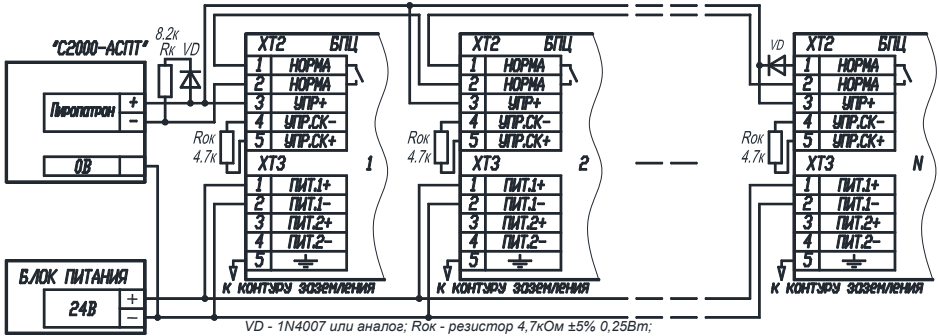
"С2000-АСПТ"

8.2к
Rк VD

Пиропатрон
+
−

ОВ

XT2 БПЦ
1 НОРМА
2 НОРМА
3 УПР+
4 УПР.СК−
5 УПР.СК+
Rок
4.7к
XT3
1 ПИТ.1+
2 ПИТ.1−
3 ПИТ.2+
4 ПИТ.2−
5
1
к контуру зазеления

XT2 БПЦ
1 НОРМА
2 НОРМА
3 УПР+
4 УПР.СК−
5 УПР.СК+
Rок
4.7к
XT3
1 ПИТ.1+
2 ПИТ.1−
3 ПИТ.2+
4 ПИТ.2−
5
2
к контуру зазеления

VD
XT2 БПЦ
1 НОРМА
2 НОРМА
3 УПР+
4 УПР.СК−
5 УПР.СК+
Rок
4.7к
XT3
1 ПИТ.1+
2 ПИТ.1−
3 ПИТ.2+
4 ПИТ.2−
5
N
к контуру зазеления

БЛОК ПИТАНИЯ
24В
+
−

VD - 1N4007 или аналог; Rок - резистор 4,7кОм ±5% 0,25Вт;